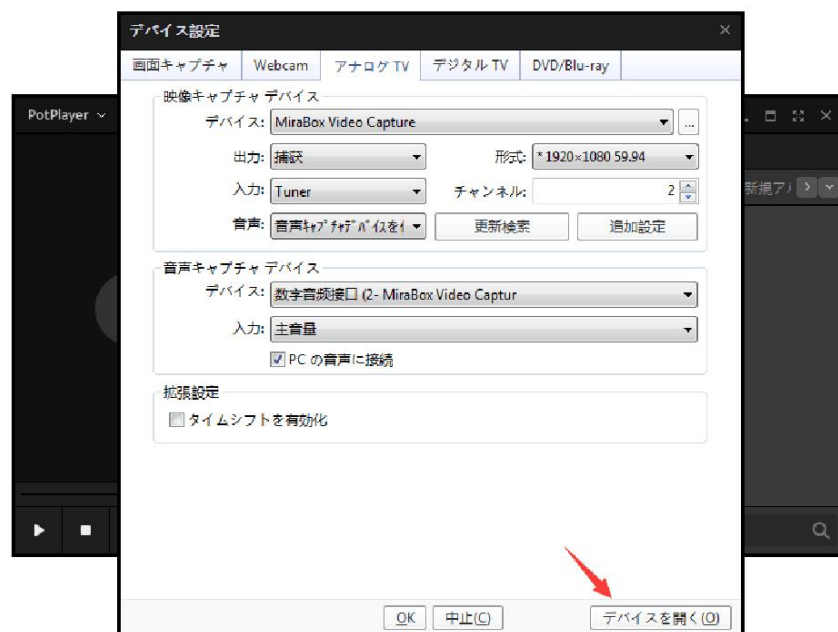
デバイス設定

画面キャプチャ | Webcam | アナログ TV | デジタル TV | DVD/Blu-ray

PotPlayer

新規ア

映像キャプチャ デバイス
デバイス: MiraBox Video Capture
出力: 捕获
形式: * 1920×1080 59.94
入力: Tuner
チャンネル: 2
音声: 音声ｷｬﾌﾟﾁｬﾃﾞﾊﾞｲｽを
更新検索
追加設定

音声キャプチャ デバイス
デバイス: 数字音频接口 (2- MiraBox Video Captur
入力: 主音量
PC の音声に接続

拡張設定
タイムシフトを有効化

OK
中止(C)
デバイスを開く(O)